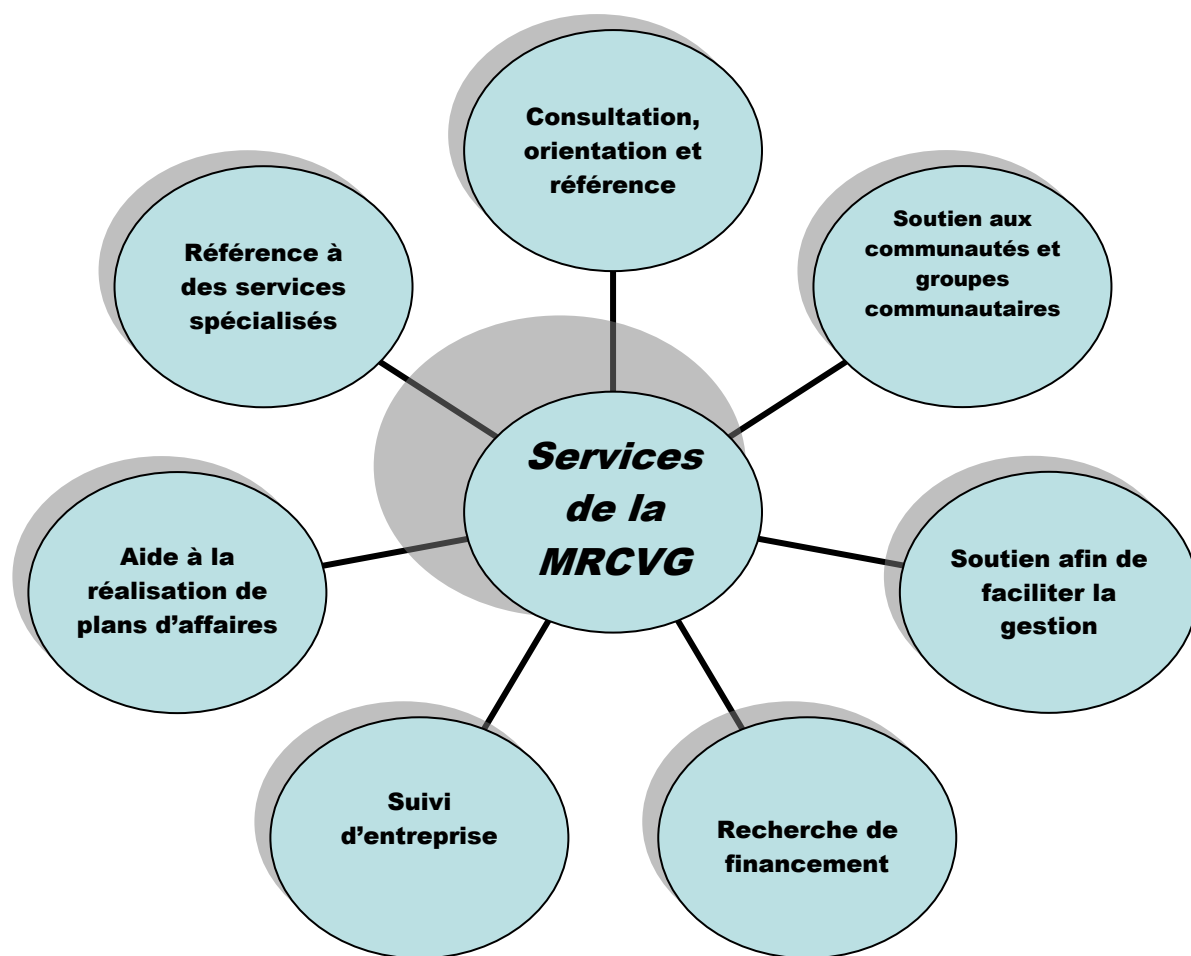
Services de la MRCVG

Consultation, orientation et référence

Soutien aux communautés et groupes communautaires

Soutien afin de faciliter la gestion

Recherche de financement

Suivi d'entreprise

Aide à la réalisation de plans d'affaires

Référence à des services spécialisés